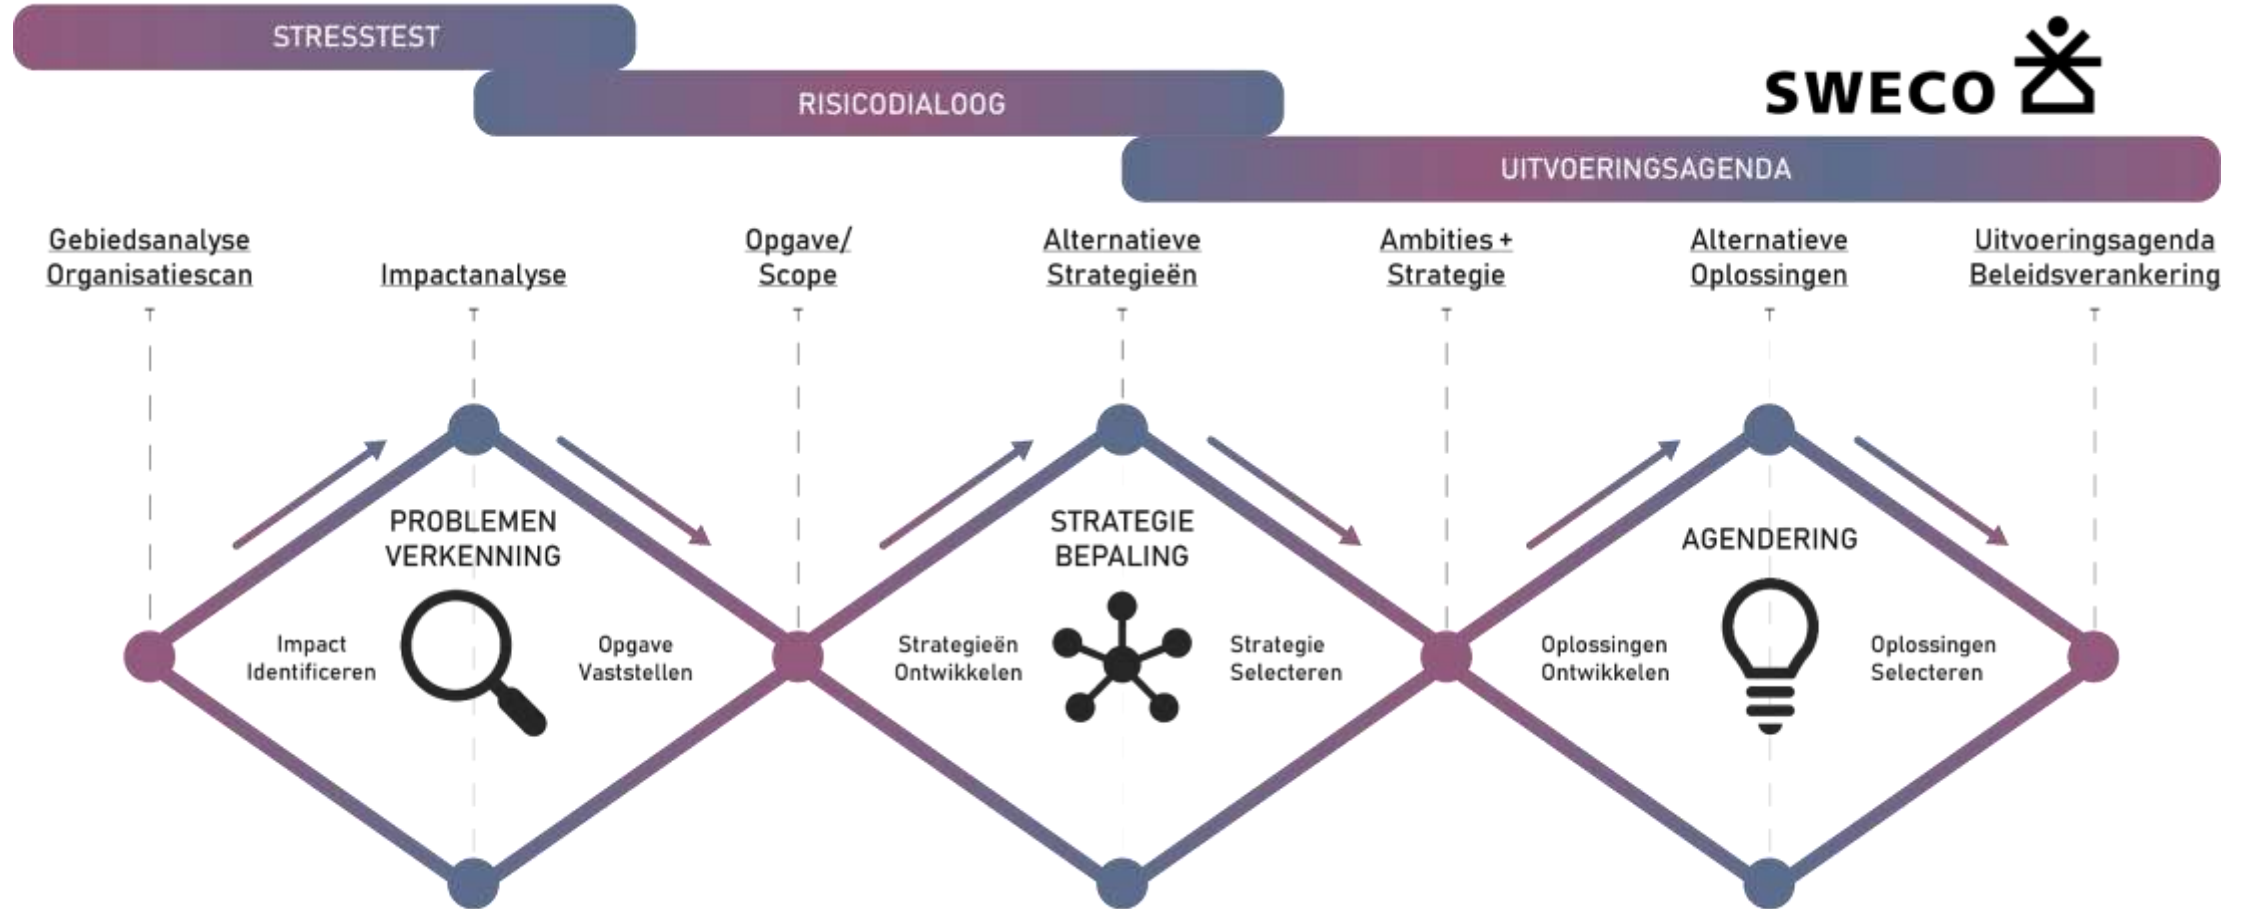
STRESSTEST

RISICODIALOOG

SWECO

UITVOERINGSAGENDA

Gebiedsanalyse Organisatiescan

Impactanalyse

Opgave/ Scope

Alternatieve Strategieën

Ambities + Strategie

Alternatieve Oplossingen

Uitvoeringsagenda Beleidsverankering

PROBLEMEN VERKENNING

Impact Identificeren

Opgave Vaststellen

STRATEGIE BEPALING

Strategieën Ontwikkelen

Strategie Selecteren

AGENDERING

Oplossingen Ontwikkelen

Oplossingen Selecteren